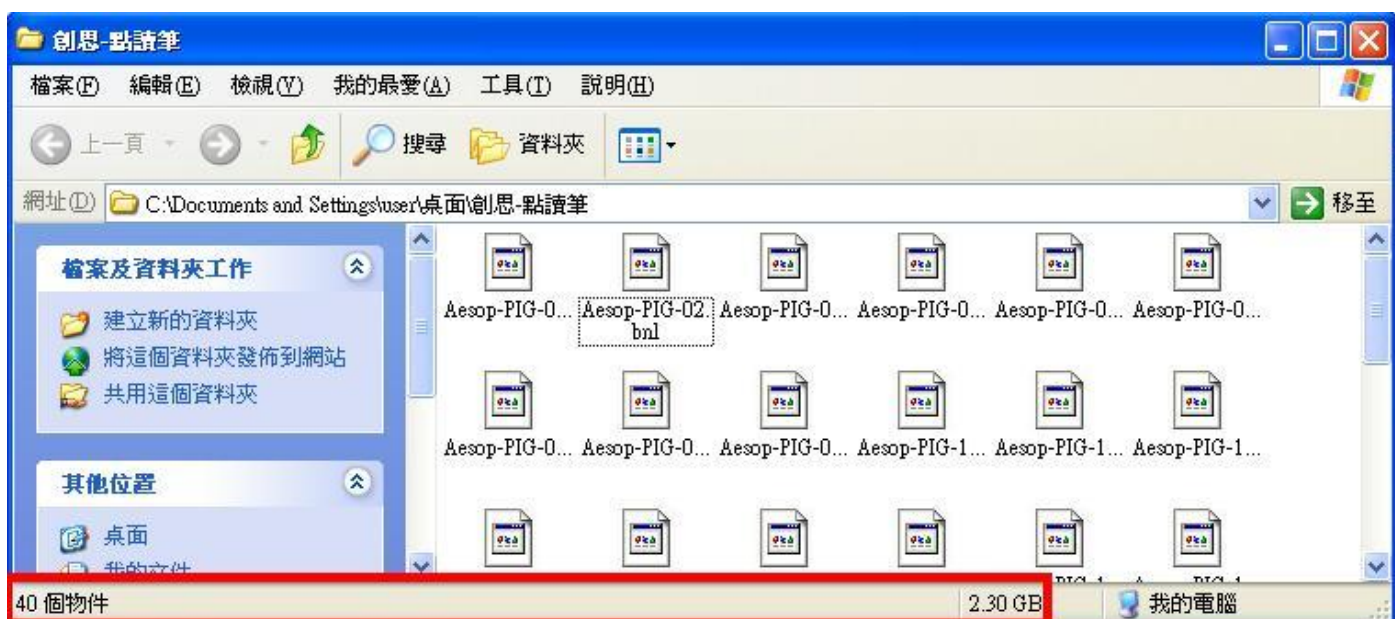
創思-點讀筆

檔案(F) 編輯(E) 檢視(V) 我的最愛(A) 工具(T) 說明(H)

上一頁 搜尋 資料夾

網址(D) C:\Documents and Settings\user\桌面\創思-點讀筆 移至

檔案及資料夾工作

建立新的資料夾
將這個資料夾發佈到網站
共用這個資料夾

其他位置

桌面
我的文件

Aesop-PIG-0... Aesop-PIG-02.bnl Aesop-PIG-0... Aesop-PIG-0... Aesop-PIG-0... Aesop-PIG-0...

Aesop-PIG-0... Aesop-PIG-0... Aesop-PIG-0... Aesop-PIG-1... Aesop-PIG-1... Aesop-PIG-1...

40 個物件 2.30 GB 我的電腦